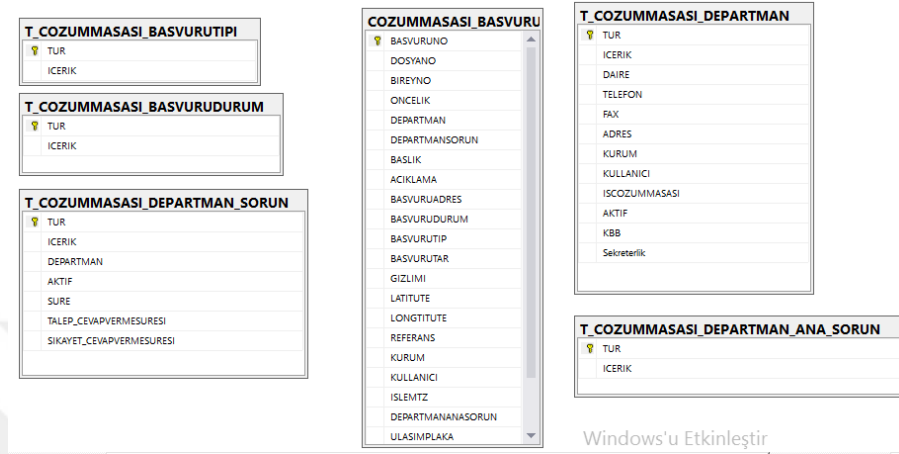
T_COZUMMASASI_BASVURUTIPI
TUR
ICERIK

T_COZUMMASASI_BASVURUDURUM
TUR
ICERIK

T_COZUMMASASI_DEPARTMAN_SORUN
TUR
ICERIK
DEPARTMAN
AKTIF
SURE
TALEP_CEVAPVERMESURESI
SIKAYET_CEVAPVERMESURESI

COZUMMASASI_BASVURU
BASVURUNO
DOSYANO
BIREYNO
ONCELIK
DEPARTMAN
DEPARTMANSORUN
BASLIK
ACIKLAMA
BASVURUADRES
BASVURUDURUM
BASVURUTIP
BASVURUTAR
GIZLIMI
LATITUTE
LONGTITUTE
REFERANS
KURUM
KULLANICI
ISLEMTZ
DEPARTMANANASORUN
ULASIMPLAKA

T_COZUMMASASI_DEPARTMAN
TUR
ICERIK
DAIRE
TELEFON
FAX
ADRES
KURUM
KULLANICI
ISCOZUMMASASI
AKTIF
KBB
Sekreterlik

T_COZUMMASASI_DEPARTMAN_ANA_SORUN
TUR
ICERIK

Windows'u Etkinleştir